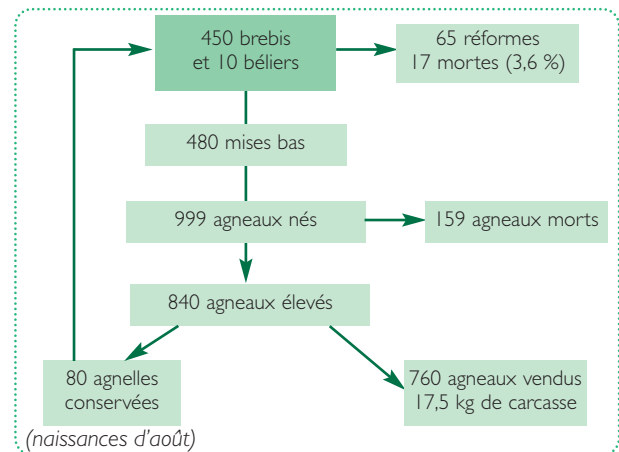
450 brebis
et 10 béliers

65 réformes
17 mortes (3,6 %)

480 mises bas

999 agneaux nés

159 agneaux morts

840 agneaux élevés

80 agnelles
conservées

760 agneaux vendus
17,5 kg de carcasse

(naissances d'août)